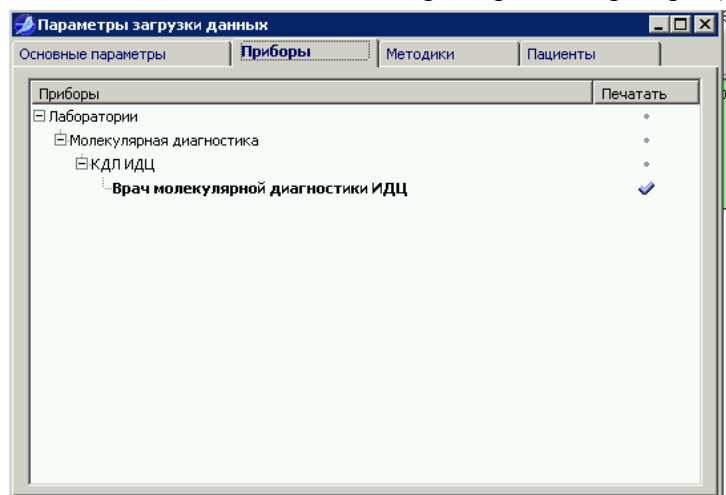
Параметры загрузки данных

Основные параметры | Приборы | Методики | Пациенты

| Приборы | Печатать |
|---|---|
| Лаборатории | |
| Молекулярная диагностика | |
| КДЛ ИДЦ | |
| **Врач молекулярной диагностики ИДЦ** | ✔ |